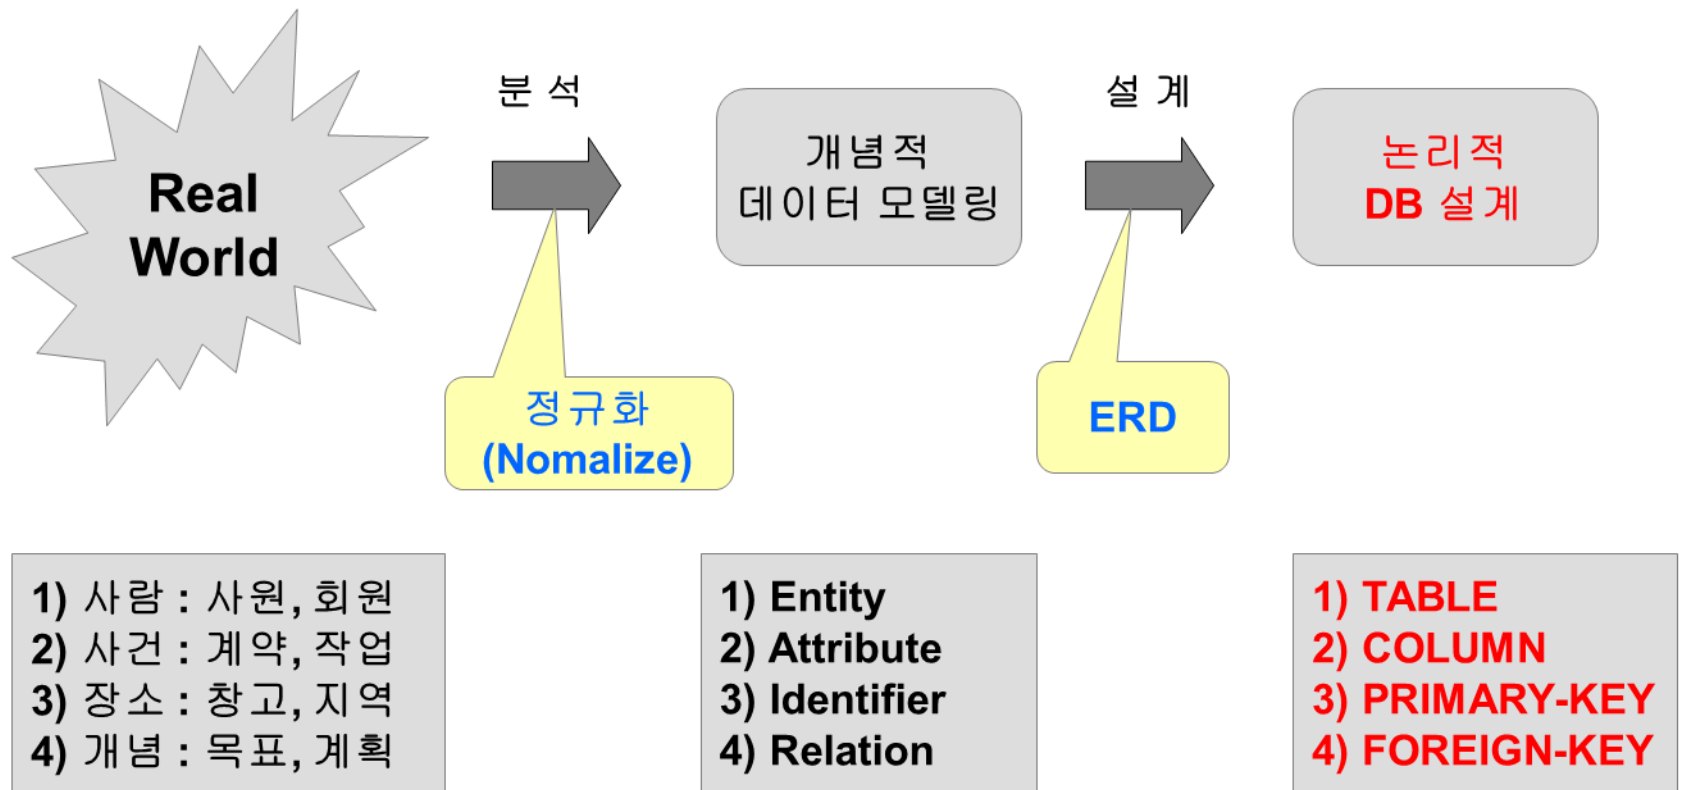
Real World

분 석

정규화
(Nomalize)

개념적
데이터 모델링

설 계

ERD

논리적
DB 설계

1) 사람 : 사원, 회원
2) 사건 : 계약, 작업
3) 장소 : 창고, 지역
4) 개념 : 목표, 계획

1) Entity
2) Attribute
3) Identifier
4) Relation

1) TABLE
2) COLUMN
3) PRIMARY-KEY
4) FOREIGN-KEY